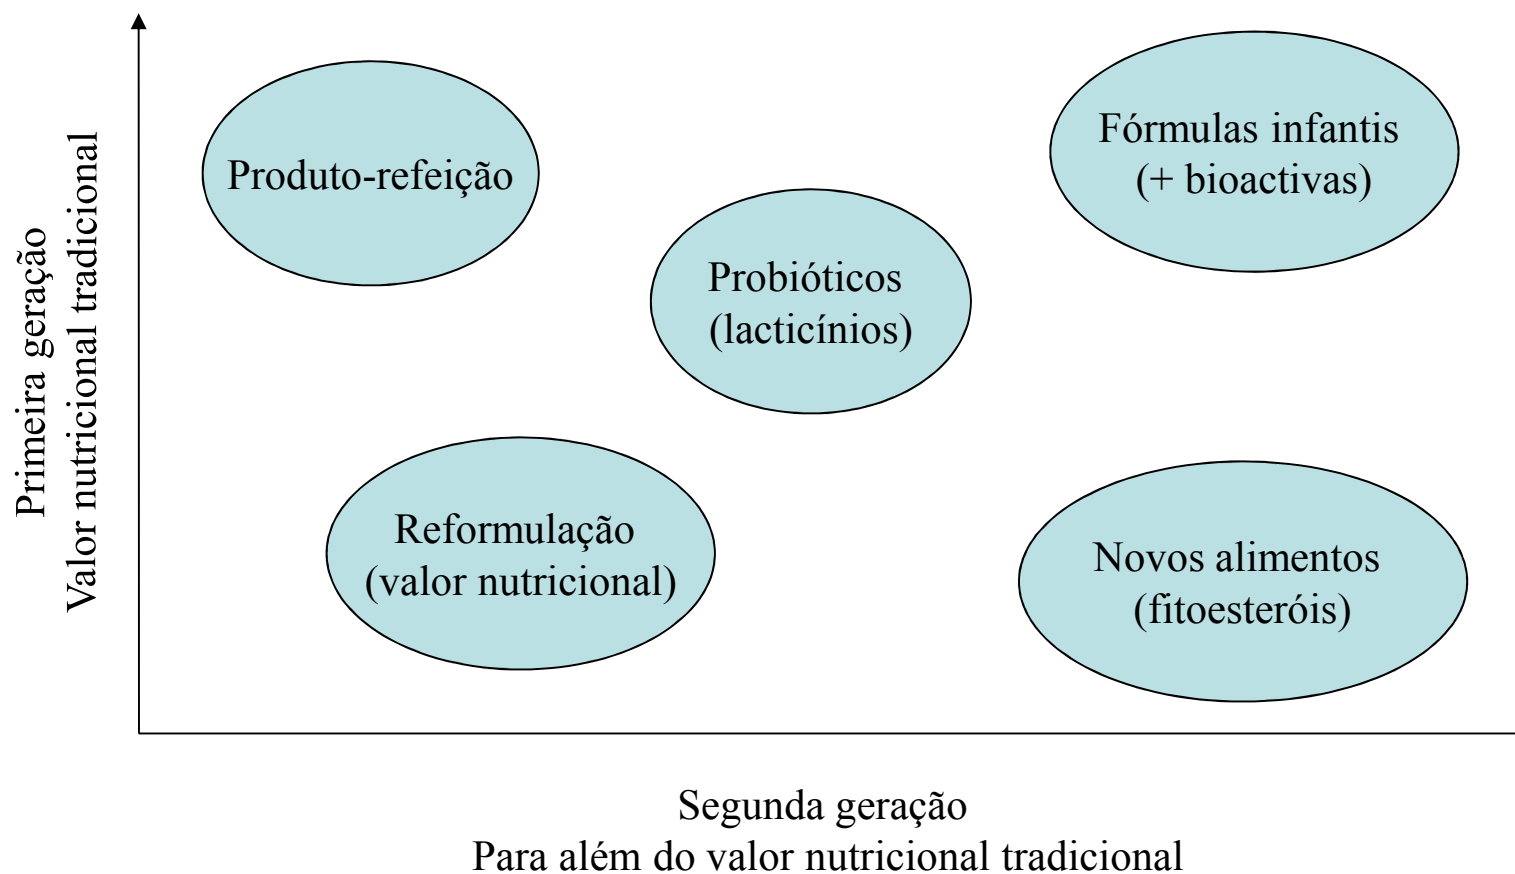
Primeira geração
Valor nutricional tradicional

Produto-refeição

Fórmulas infantis
(+ bioactivas)

Probióticos
(lacticínios)

Reformulação
(valor nutricional)

Novos alimentos
(fitoesteróis)

Segunda geração
Para além do valor nutricional tradicional